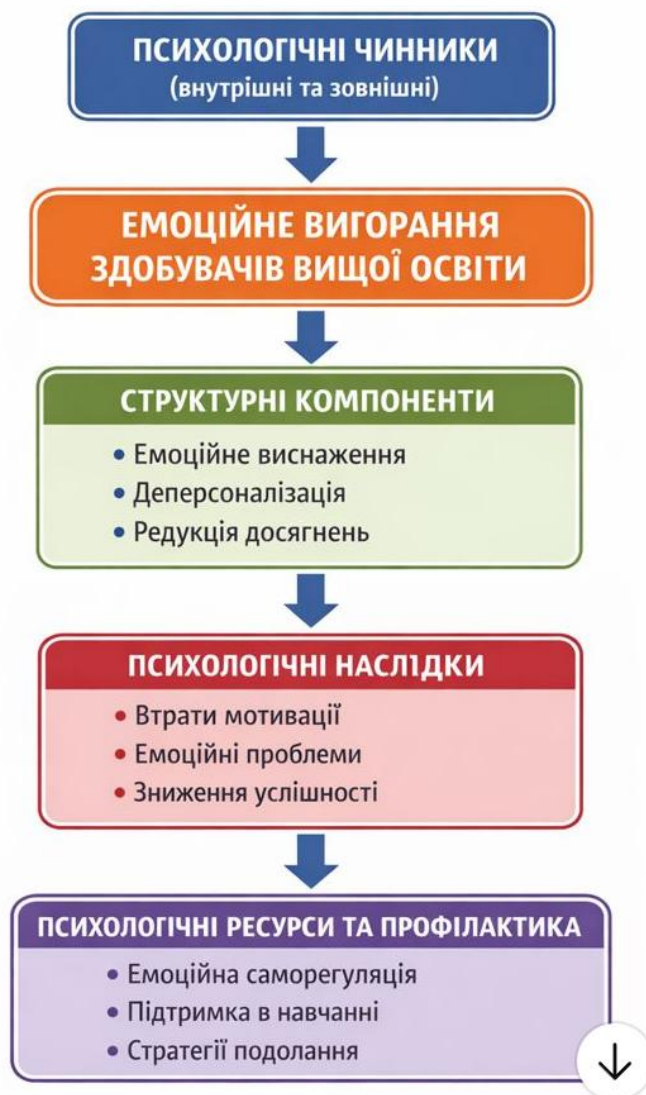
ПСИХОЛОГІЧНІ ЧИННИКИ
(внутрішні та зовнішні)

ЕМОЦІЙНЕ ВИГОРАННЯ ЗДОБУВАЧІВ ВИЩОЇ ОСВІТИ

СТРУКТУРНІ КОМПОНЕНТИ
• Емоційне виснаження
• Деперсоналізація
• Редукція досягнень

ПСИХОЛОГІЧНІ НАСЛІДКИ
• Втрати мотивації
• Емоційні проблеми
• Зниження услішності

ПСИХОЛОГІЧНІ РЕСУРСИ ТА ПРОФІЛАКТИКА
• Емоційна саморегуляція
• Підтримка в навчанні
• Стратегії подолання